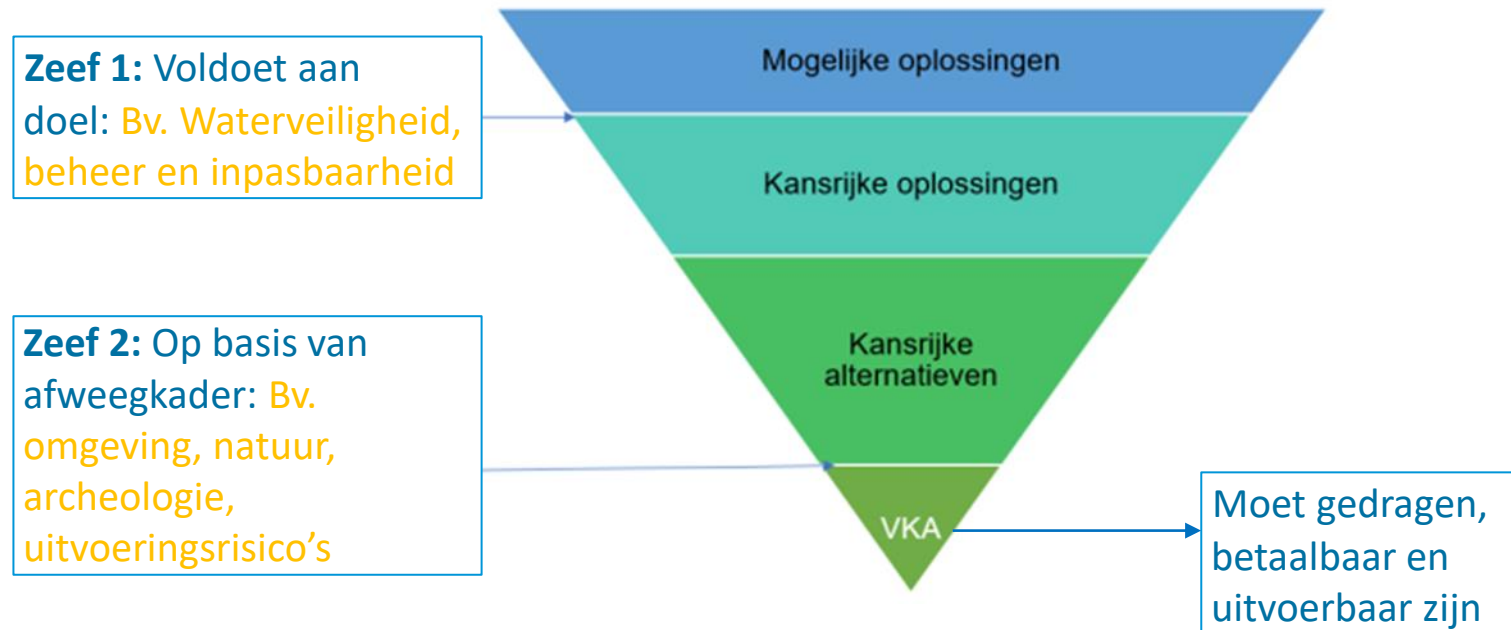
Zeef 1: Voldoet aan doel: Bv. Waterveiligheid, beheer en inpasbaarheid

Mogelijke oplossingen

Kansrijke oplossingen

Zeef 2: Op basis van afweegkader: Bv. omgeving, natuur, archeologie, uitvoeringsrisico's

Kansrijke alternatieven

VKA

Moet gedragen, betaalbaar en uitvoerbaar zijn